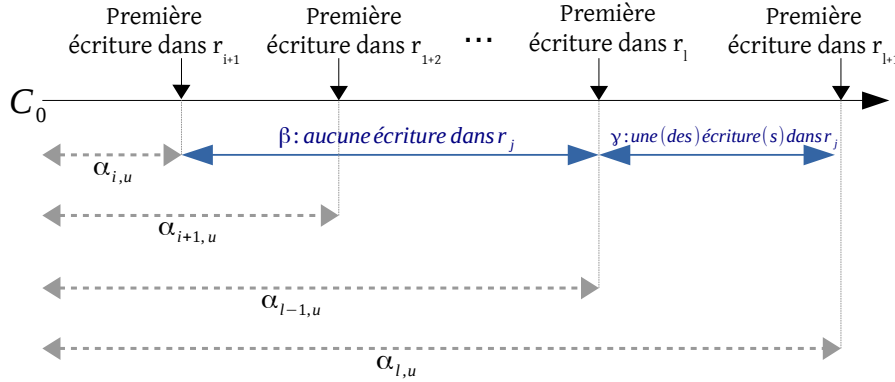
Première écriture dans $r_{i+1}$

Première écriture dans $r_{1+2}$

...

Première écriture dans $r_l$

Première écriture dans $r_{l+}$

$C_0$

$\beta$: aucune écriture dans $r_j$

$\gamma$: une (des) écriture(s) dans $r_j$

$\alpha_{i,u}$

$\alpha_{i+1,u}$

$\alpha_{l-1,u}$

$\alpha_{l,u}$